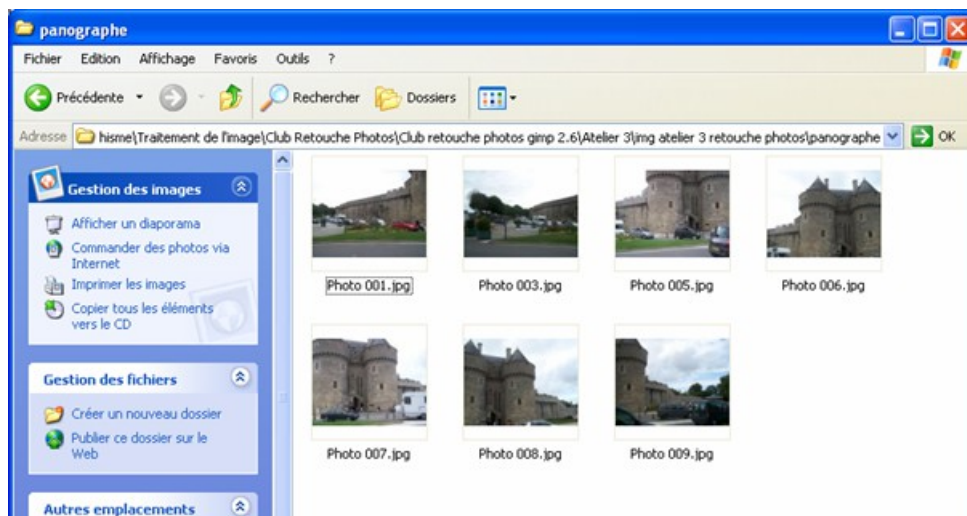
panographe

Fichier Edition Affichage Favoris Outils ?

Précédente Rechercher Dossiers

Adresse hisme\Traitement de l'image\Club Retouche Photos\Club retouche photos gimp 2.6\Atelier 3\img atelier 3 retouche photos\panographe OK

Gestion des images
Afficher un diaporama
Commander des photos via Internet
Imprimer les images
Copier tous les éléments vers le CD

Gestion des fichiers
Créer un nouveau dossier
Publier ce dossier sur le Web

Autres emplacements

Photo 001.jpg
Photo 003.jpg
Photo 005.jpg
Photo 006.jpg
Photo 007.jpg
Photo 008.jpg
Photo 009.jpg